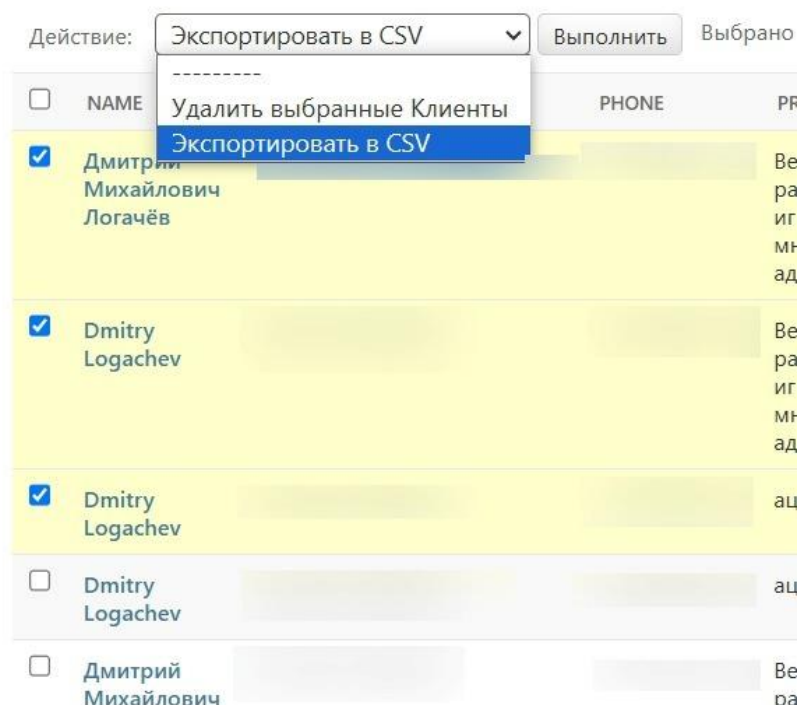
Действие: Экспортировать в CSV Выполнить Выбрано

---------
Удалить выбранные Клиенты
Экспортировать в CSV

| | NAME | | PHONE | PR |
|---|---|---|---|---|
| ☑ | Дмитрий Михайлович Логачёв | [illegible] | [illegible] | Be pa иг мн ад |
| ☑ | Dmitry Logachev | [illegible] | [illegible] | Be pa иг мн ад |
| ☑ | Dmitry Logachev | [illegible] | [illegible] | ац |
| ☐ | Dmitry Logachev | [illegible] | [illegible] | ац |
| ☐ | Дмитрий Михайлович | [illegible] | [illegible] | Be pa |